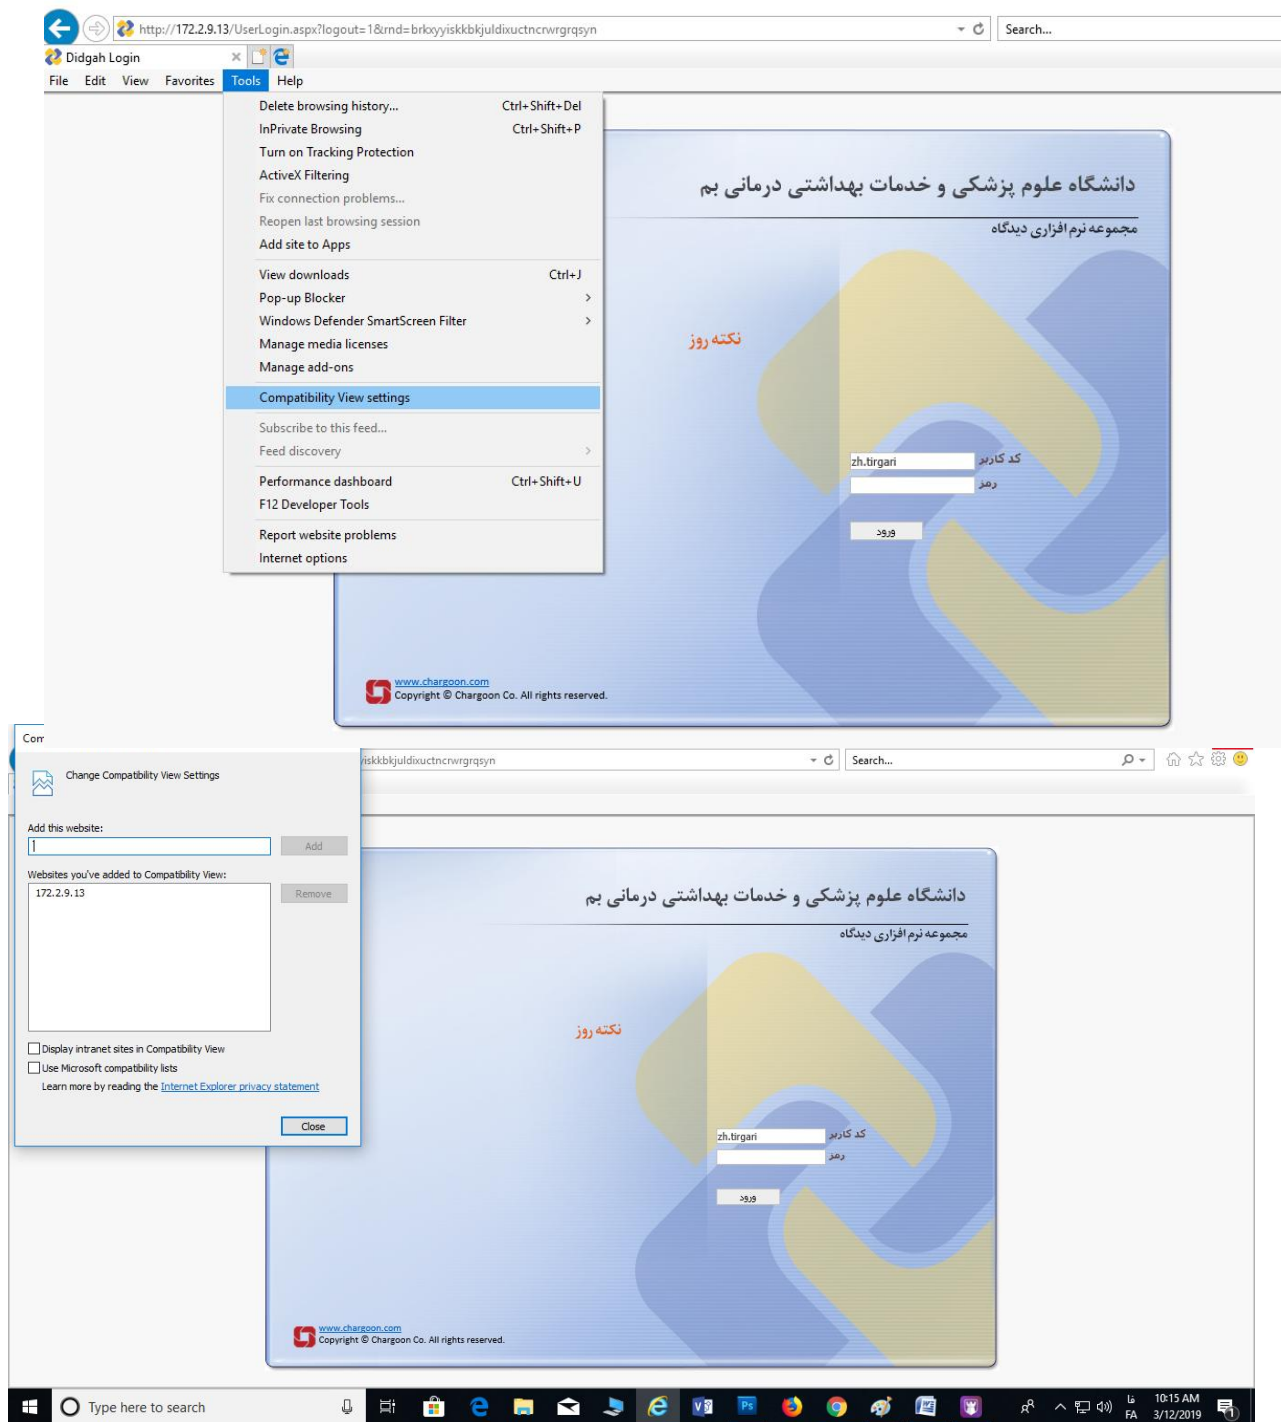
http://172.2.9.13/UserLogin.aspx?logout=1&rnd=brkxyyiskkbkjuldixuctncrwrgrqsyn
Search...
Didgah Login
File Edit View Favorites Tools Help

Delete browsing history... Ctrl+Shift+Del
InPrivate Browsing Ctrl+Shift+P
Turn on Tracking Protection
ActiveX Filtering
Fix connection problems...
Reopen last browsing session
Add site to Apps
View downloads Ctrl+J
Pop-up Blocker
Windows Defender SmartScreen Filter
Manage media licenses
Manage add-ons
Compatibility View settings
Subscribe to this feed...
Feed discovery
Performance dashboard Ctrl+Shift+U
F12 Developer Tools
Report website problems
Internet options

دانشگاه علوم پزشکی و خدمات بهداشتی درمانی بم
مجموعه نرم افزاری دیدگاه
نکته روز
کد کاربر zh.tirgari
رمز
ورود
www.chargoon.com
Copyright © Chargoon Co. All rights reserved.

Com
Change Compatibility View Settings
Add this website:
Add
Websites you've added to Compatibility View:
172.2.9.13
Remove
Display intranet sites in Compatibility View
Use Microsoft compatibility lists
Learn more by reading the Internet Explorer privacy statement
Close

iskkbkjuldixuctncrwrgrqsyn
Search...

دانشگاه علوم پزشکی و خدمات بهداشتی درمانی بم
مجموعه نرم افزاری دیدگاه
نکته روز
کد کاربر zh.tirgari
رمز
ورود
www.chargoon.com
Copyright © Chargoon Co. All rights reserved.

Type here to search
فا FA
10:15 AM
3/12/2019